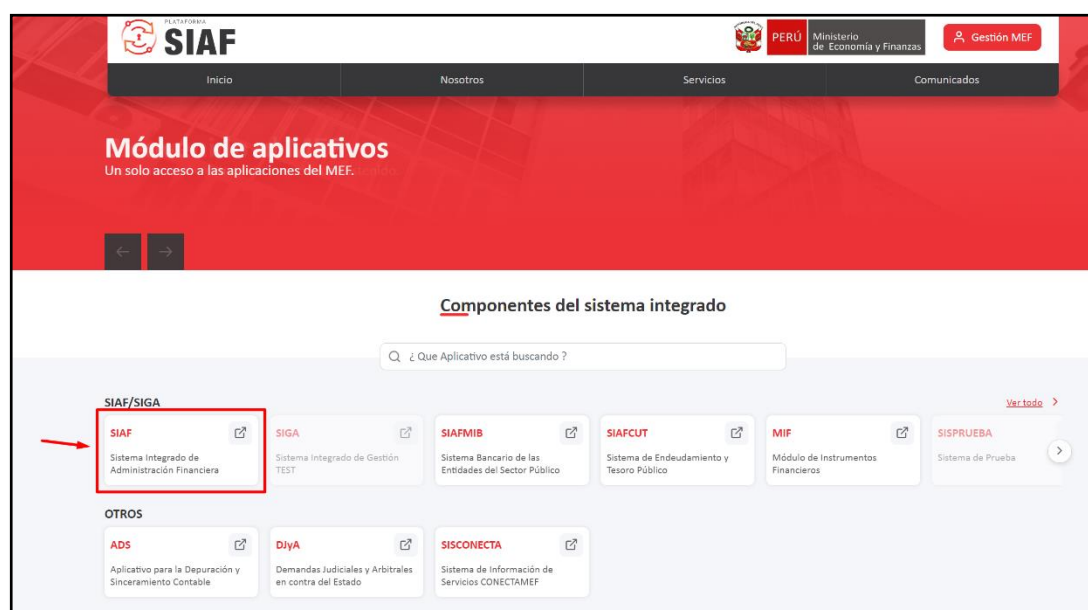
PLATAFORMA
SIAF

PERÚ Ministerio de Economía y Finanzas

Gestión MEF

Inicio | Nosotros | Servicios | Comunicados

Módulo de aplicativos
Un solo acceso a las aplicaciones del MEF.

Componentes del sistema integrado

¿ Que Aplicativo está buscando ?

SIAF/SIGA

Ver todo

SIAF
Sistema Integrado de Administración Financiera

SIGA
Sistema Integrado de Gestión TEST

SIAFMIB
Sistema Bancario de las Entidades del Sector Público

SIAFCUT
Sistema de Endeudamiento y Tesoro Público

MIF
Módulo de Instrumentos Financieros

SISPRUEBA
Sistema de Prueba

OTROS

ADS
Aplicativo para la Depuración y Sinceramiento Contable

DJyA
Demandas Judiciales y Arbitrales en contra del Estado

SISCONECTA
Sistema de Información de Servicios CONECTAMEF